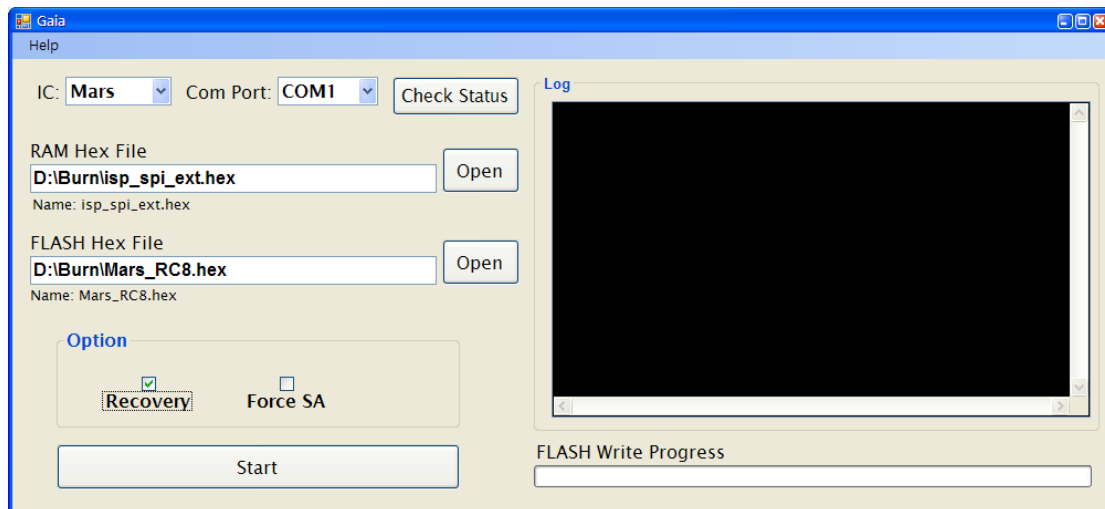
Gaia

Help

IC: Mars

Com Port: COM1

Check Status

RAM Hex File

D:\Burn\isp_spi_ext.hex

Open

Name: isp_spi_ext.hex

FLASH Hex File

D:\Burn\Mars_RC8.hex

Open

Name: Mars_RC8.hex

Option

Recovery

Force SA

Start

Log

FLASH Write Progress